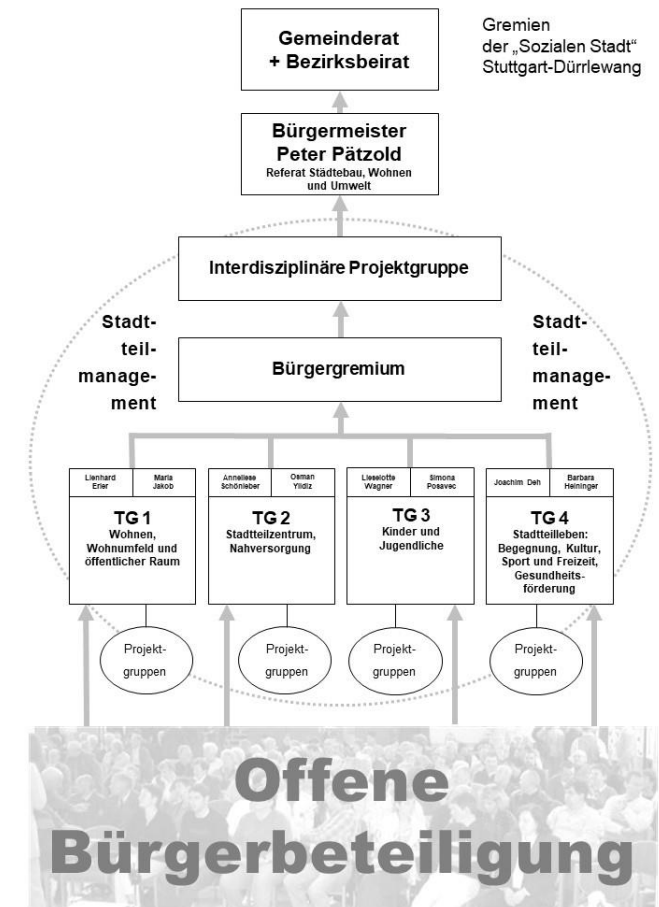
Gremien
der „Sozialen Stadt“
Stuttgart-Dürrlewang

Gemeinderat
+ Bezirksbeirat

Bürgermeister
Peter Pätzold
Referat Städtebau, Wohnen und Umwelt

Interdisziplinäre Projektgruppe

Stadtteilmanagement

Stadtteilmanagement

Bürgergremium

Lienhard Erler | Maria Jakob

TG 1
Wohnen, Wohnumfeld und öffentlicher Raum

Anneliese Schönleber | Osman Yildiz

TG 2
Stadtteilzentrum, Nahversorgung

Lieselotte Wagner | Simona Posavec

TG 3
Kinder und Jugendliche

Joachim Deh | Barbara Heininger

TG 4
Stadtteilleben: Begegnung, Kultur, Sport und Freizeit, Gesundheitsförderung

Projektgruppen

Projektgruppen

Projektgruppen

Projektgruppen

Offene
Bürgerbeteiligung